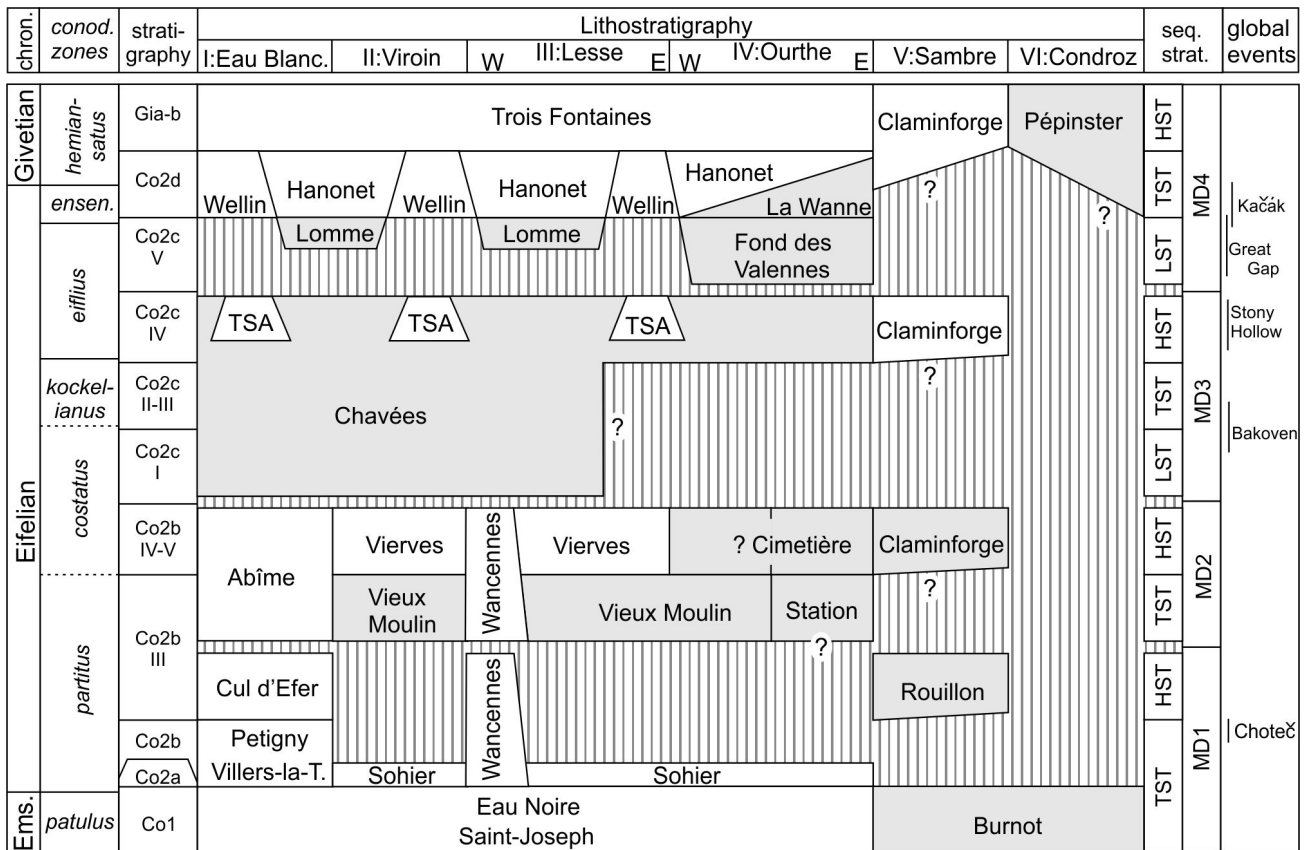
| chron. | conod. zones | strati-graphy | Lithostratigraphy | seq. strat. | | global events |
|---|---|---|---|---|---|---|
| | | | I:Eau Blanc. · II:Viroin · W III:Lesse E · W IV:Ourthe E · V:Sambre · VI:Condroz | | | |
| Givetian | hemian-satus | Gia-b | Trois Fontaines · Claminforge · Pépinster | HST | MD4 | |
| | | Co2d | Wellin · Hanonet · Wellin · Hanonet · Wellin · Hanonet · ? · ? | TST | | |
| Eifelian | ensen. | | La Wanne | | | Kačák |
| | eiflius | Co2c V | Lomme · Lomme · Fond des Valennes | LST | | Great Gap |
| | | Co2c IV | TSA · TSA · TSA · Claminforge | HST | MD3 | Stony Hollow |
| | kockel-ianus | Co2c II-III | Chavées · ? · ? | TST | | Bakoven |
| | costatus | Co2c I | | LST | | |
| | | Co2b IV-V | Abîme · Vierves · Wancennes · Vierves · ? Cimetière · Claminforge | HST | MD2 | |
| | partitus | Co2b III | Vieux Moulin · Vieux Moulin · Station · ? · ? | TST | | |
| | | | Cul d'Efer · Wancennes · Rouillon | HST | MD1 | Chotec̆ |
| | | Co2b | Petigny | TST | | |
| | | Co2a | Villers-la-T. · Sohier · Sohier | | | |
| Ems. | patulus | Co1 | Eau Noire Saint-Joseph · Burnot | | | |